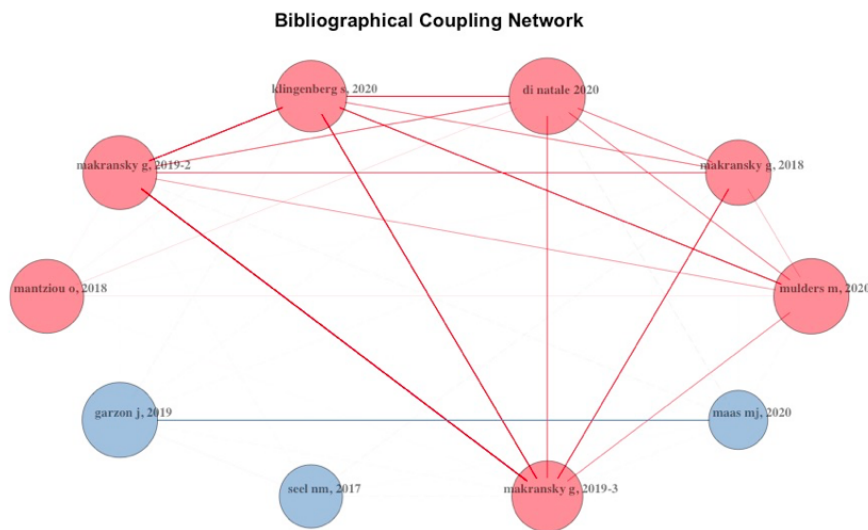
Bibliographical Coupling Network

klingenberg s, 2020

di natale 2020

makransky g, 2019-2

makransky g, 2018

mantziou o, 2018

mulders m, 2020

garzon j, 2019

maas mj, 2020

seel nm, 2017

makransky g, 2019-3